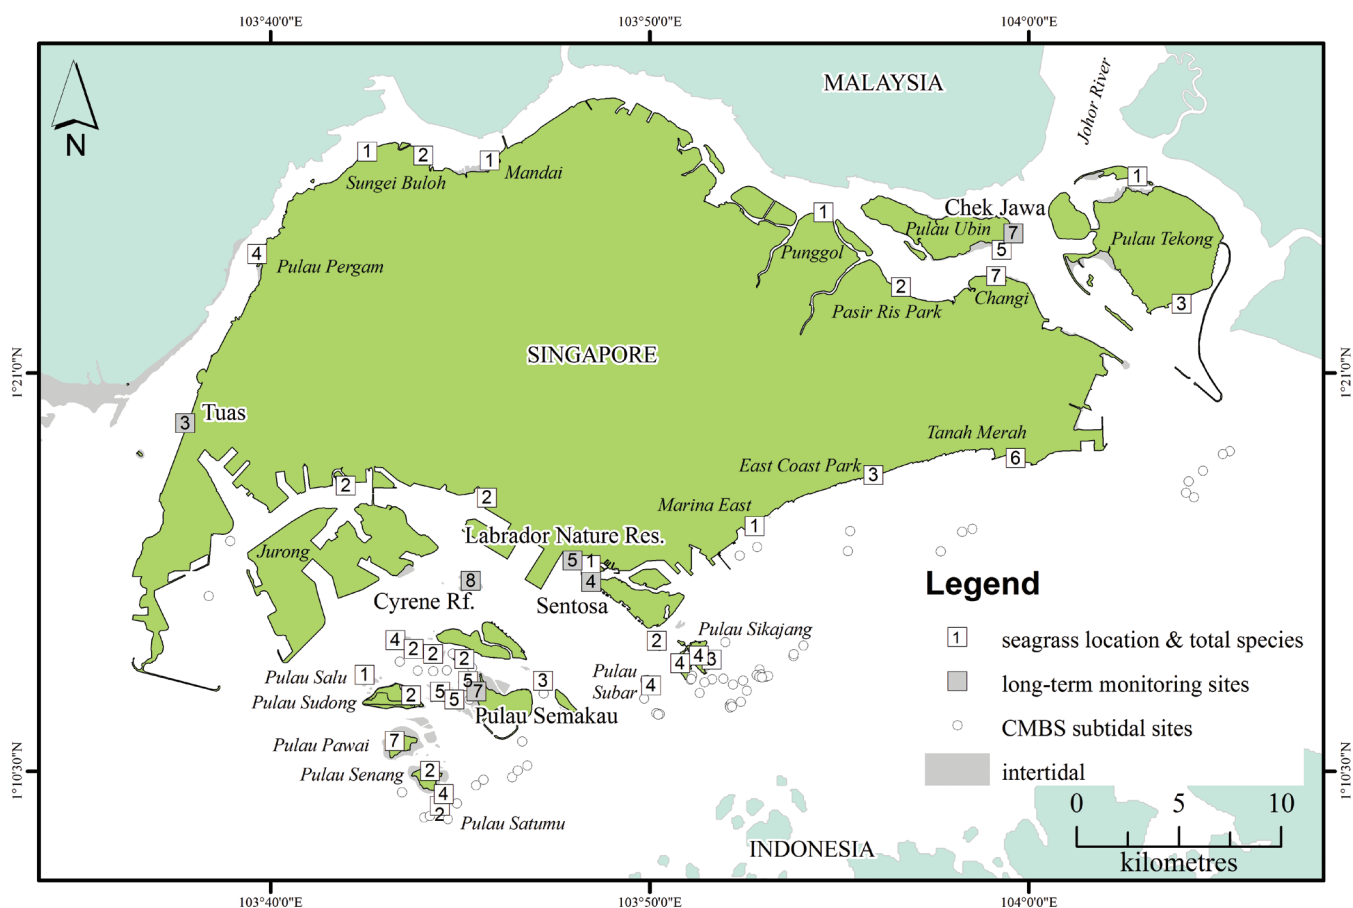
103°40'0"E
103°50'0"E
104°0'0"E

N

MALAYSIA
Johor River

1
2
1
Sungei Buloh
Mandai

1
Chek Jawa
Pulau Ubin
7
5
Pulau Tekong
Punggol
7
2
Changi
Pasir Ris Park
3

4
Pulau Pergam

SINGAPORE

1°21'0"N
1°21'0"N

3
Tuas

Tanah Merah
6
East Coast Park
3
2
2
Marina East
1
Labrador Nature Res.
Jurong
5
1
4
8
Cyrene Rf.
Sentosa

Legend
1 seagrass location & total species
long-term monitoring sites
CMBS subtidal sites
intertidal

4
2
2
2
Pulau Sikajang
2
4
4
3
Pulau Salu
1
Pulau Subar
4
Pulau Sudong
2
5
5
5
7
3
Pulau Semakau
Pulau Pawai
7
Pulau Senang
2
4
2
Pulau Satumu

1°10'30"N
1°10'30"N

0
5
10
kilometres

INDONESIA

103°40'0"E
103°50'0"E
104°0'0"E